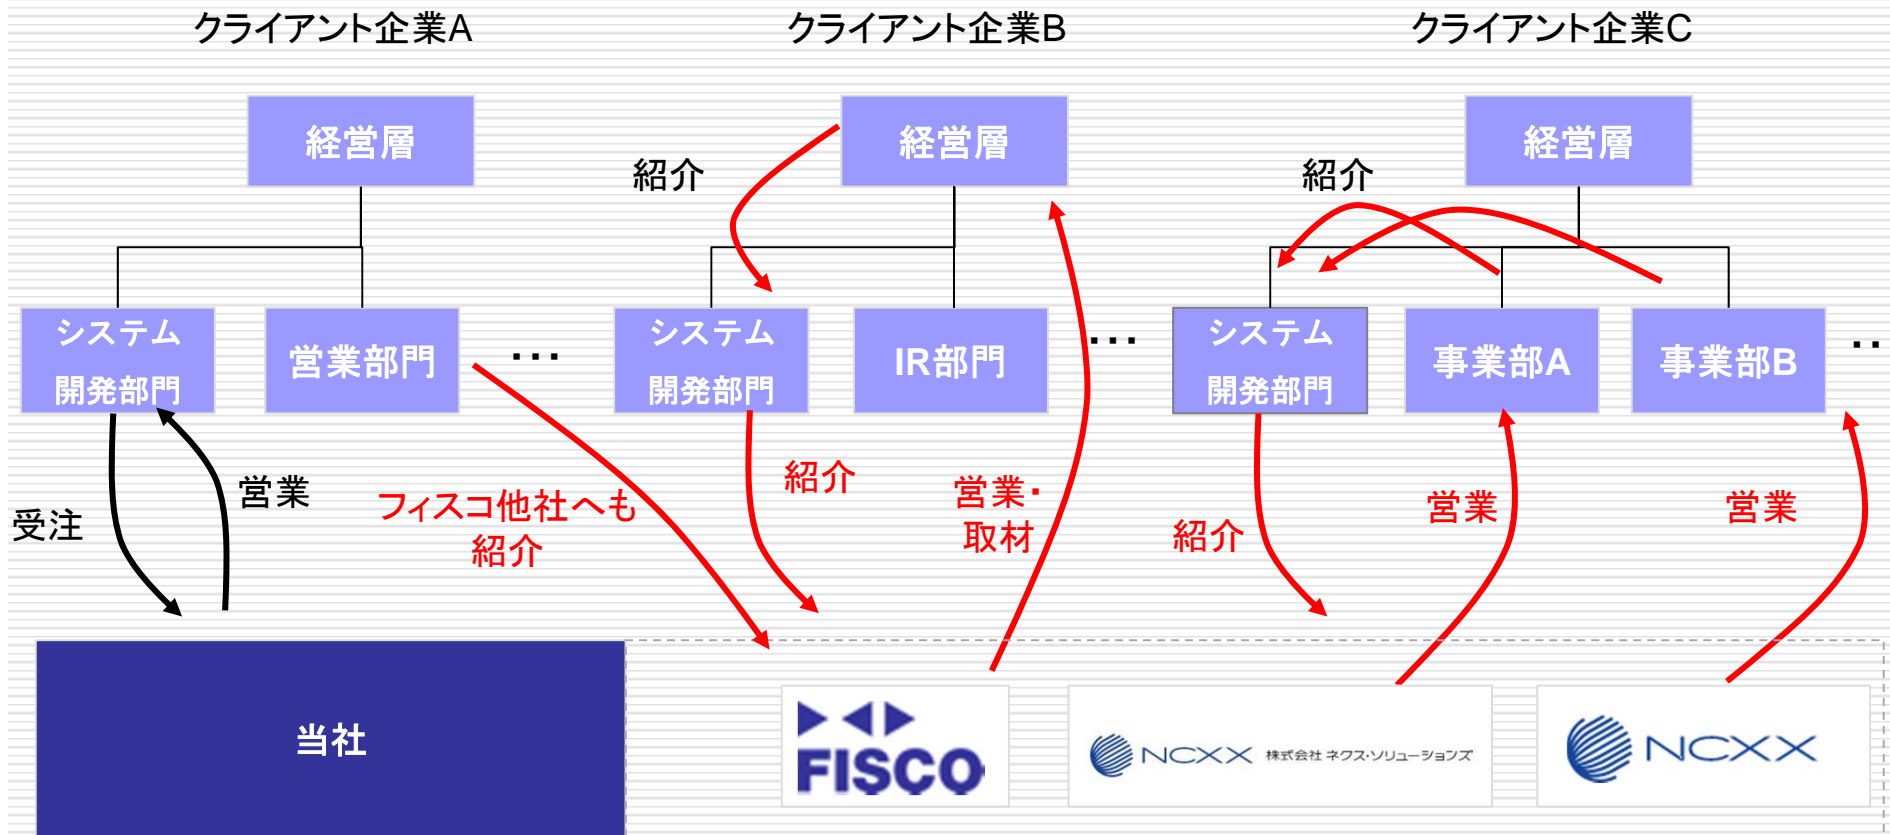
クライアント企業A

クライアント企業B

クライアント企業C

経営層

経営層

経営層

紹介

紹介

システム開発部門

営業部門

・・・

システム開発部門

IR部門

・・・

システム開発部門

事業部A

事業部B

・・

受注

営業

フィスコ他社へも紹介

紹介

営業・取材

紹介

営業

営業

当社

FISCO

NCXX 株式会社 ネクス・ソリューションズ

NCXX